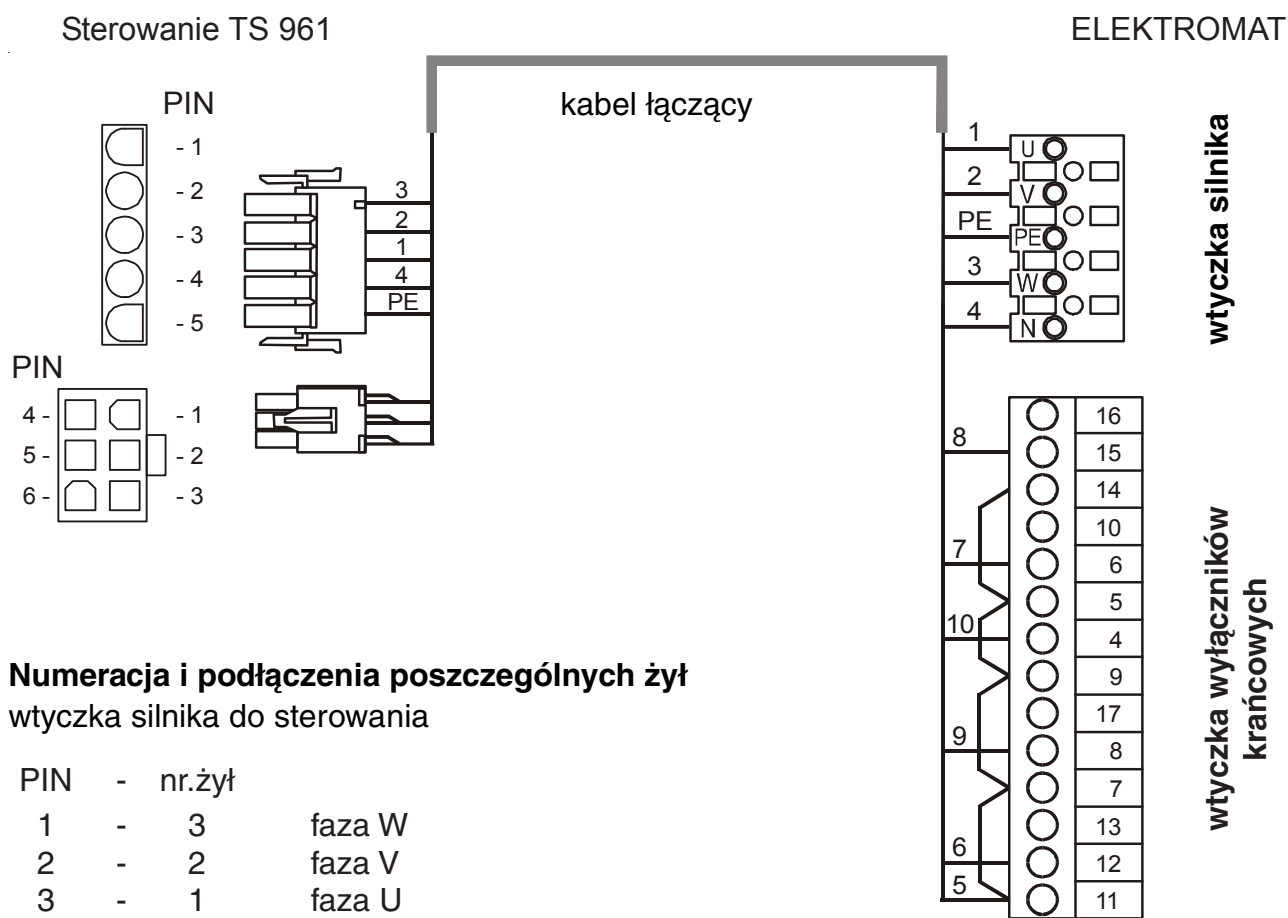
Sterowanie TS 961

ELEKTROMAT

kabel łączący

PIN
- 1
- 2
- 3
- 4
- 5

3
2
1
4
PE

PIN
4 - - 1
5 - - 2
6 - - 3

1 U
2 V
PE PE
3 W
4 N

wtyczka silnika

8
7
10
9
6
5

16
15
14
10
6
5
4
9
17
8
7
13
12
11

wtyczka wyłączników krańcowych

**Numeracja i podłączenia poszczególnych żył**
wtyczka silnika do sterowania

| PIN | - | nr.żył | |
|---|---|---|---|
| 1 | - | 3 | faza W |
| 2 | - | 2 | faza V |
| 3 | - | 1 | faza U |